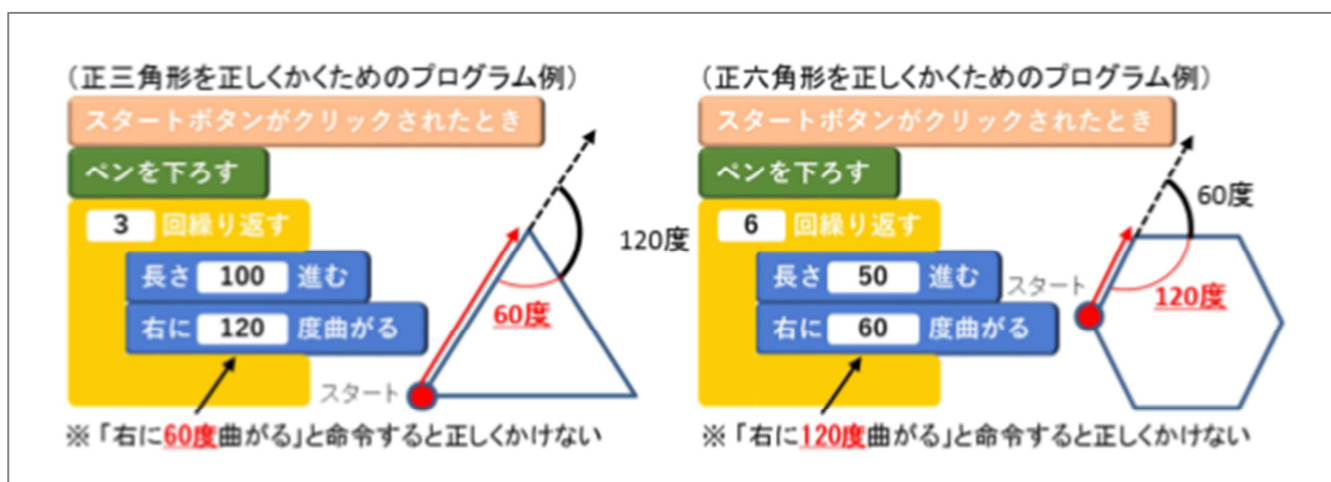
（正三角形を正しくかくためのプログラム例）

スタートボタンがクリックされたとき
ペンを下ろす
3 回繰り返す
長さ 100 進む
右に 120 度曲がる

120度
60度
スタート

※「右に60度曲がる」と命令すると正しくかけない

（正六角形を正しくかくためのプログラム例）

スタートボタンがクリックされたとき
ペンを下ろす
6 回繰り返す
長さ 50 進む
右に 60 度曲がる

60度
スタート
120度

※「右に120度曲がる」と命令すると正しくかけない